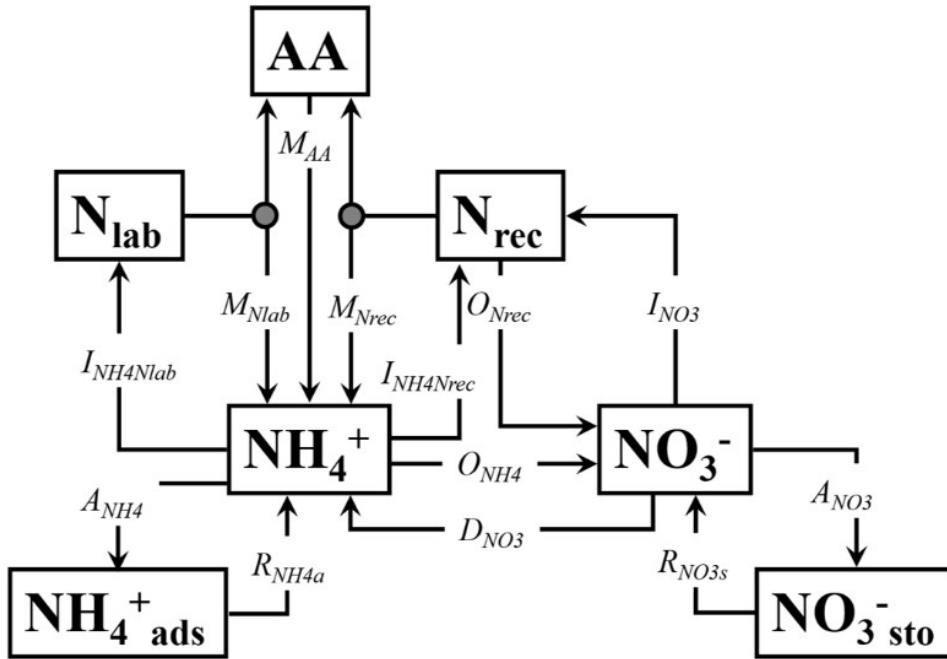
AA

$M_{AA}$

$N_{lab}$

$N_{rec}$

$M_{Nlab}$

$M_{Nrec}$

$O_{Nrec}$

$I_{NO3}$

$I_{NH4Nlab}$

$I_{NH4Nrec}$

$NH_4^+$

$O_{NH4}$

$NO_3^-$

$A_{NH4}$

$D_{NO3}$

$A_{NO3}$

$R_{NH4a}$

$R_{NO3s}$

$NH_4^+{}_{ads}$

$NO_3^-{}_{sto}$